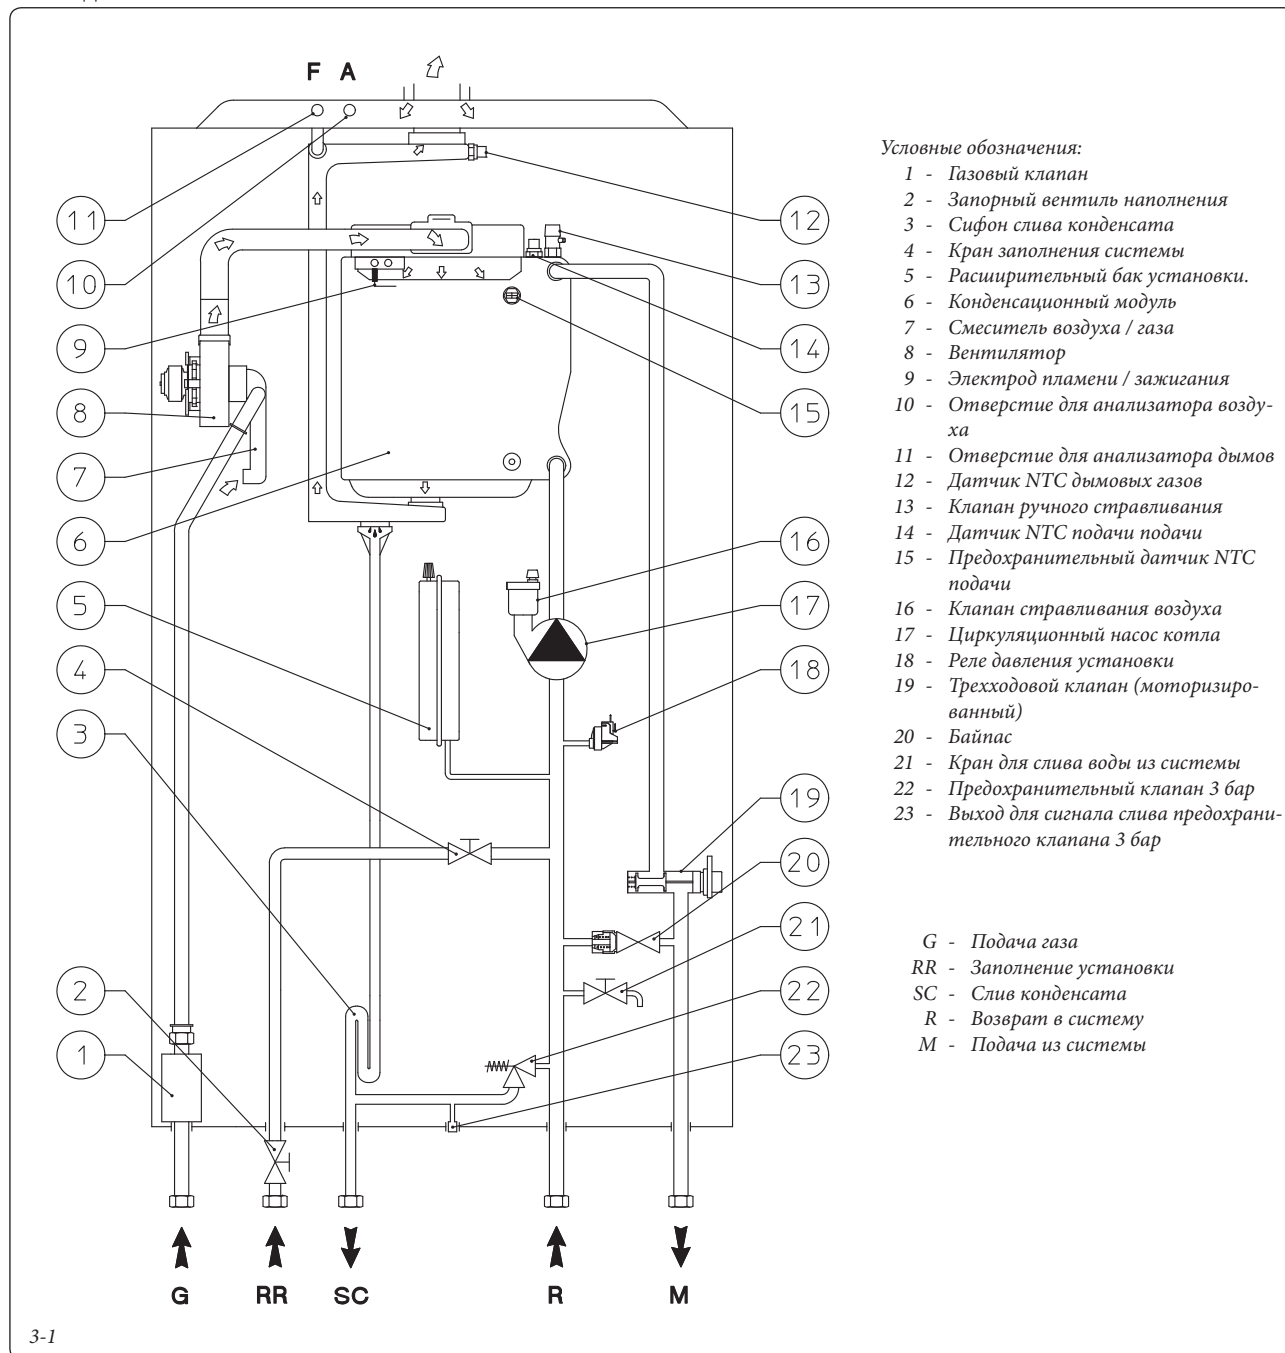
F A

11
10
9
8
7
6
5
4
3
2
1

12
13
14
15
16
17
18
19
20
21
22
23

Условные обозначения:
1 - Газовый клапан
2 - Запорный вентиль наполнения
3 - Сифон слива конденсата
4 - Кран заполнения системы
5 - Расширительный бак установки.
6 - Конденсационный модуль
7 - Смеситель воздуха / газа
8 - Вентилятор
9 - Электрод пламени / зажигания
10 - Отверстие для анализатора воздуха
11 - Отверстие для анализатора дымов
12 - Датчик NTC дымовых газов
13 - Клапан ручного стравливания
14 - Датчик NTC подачи подачи
15 - Предохранительный датчик NTC подачи
16 - Клапан стравливания воздуха
17 - Циркуляционный насос котла
18 - Реле давления установки
19 - Трехходовой клапан (моторизированный)
20 - Байпас
21 - Кран для слива воды из системы
22 - Предохранительный клапан 3 бар
23 - Выход для сигнала слива предохранительного клапана 3 бар

G - Подача газа
RR - Заполнение установки
SC - Слив конденсата
R - Возврат в систему
M - Подача из системы

G RR SC R M

3-1